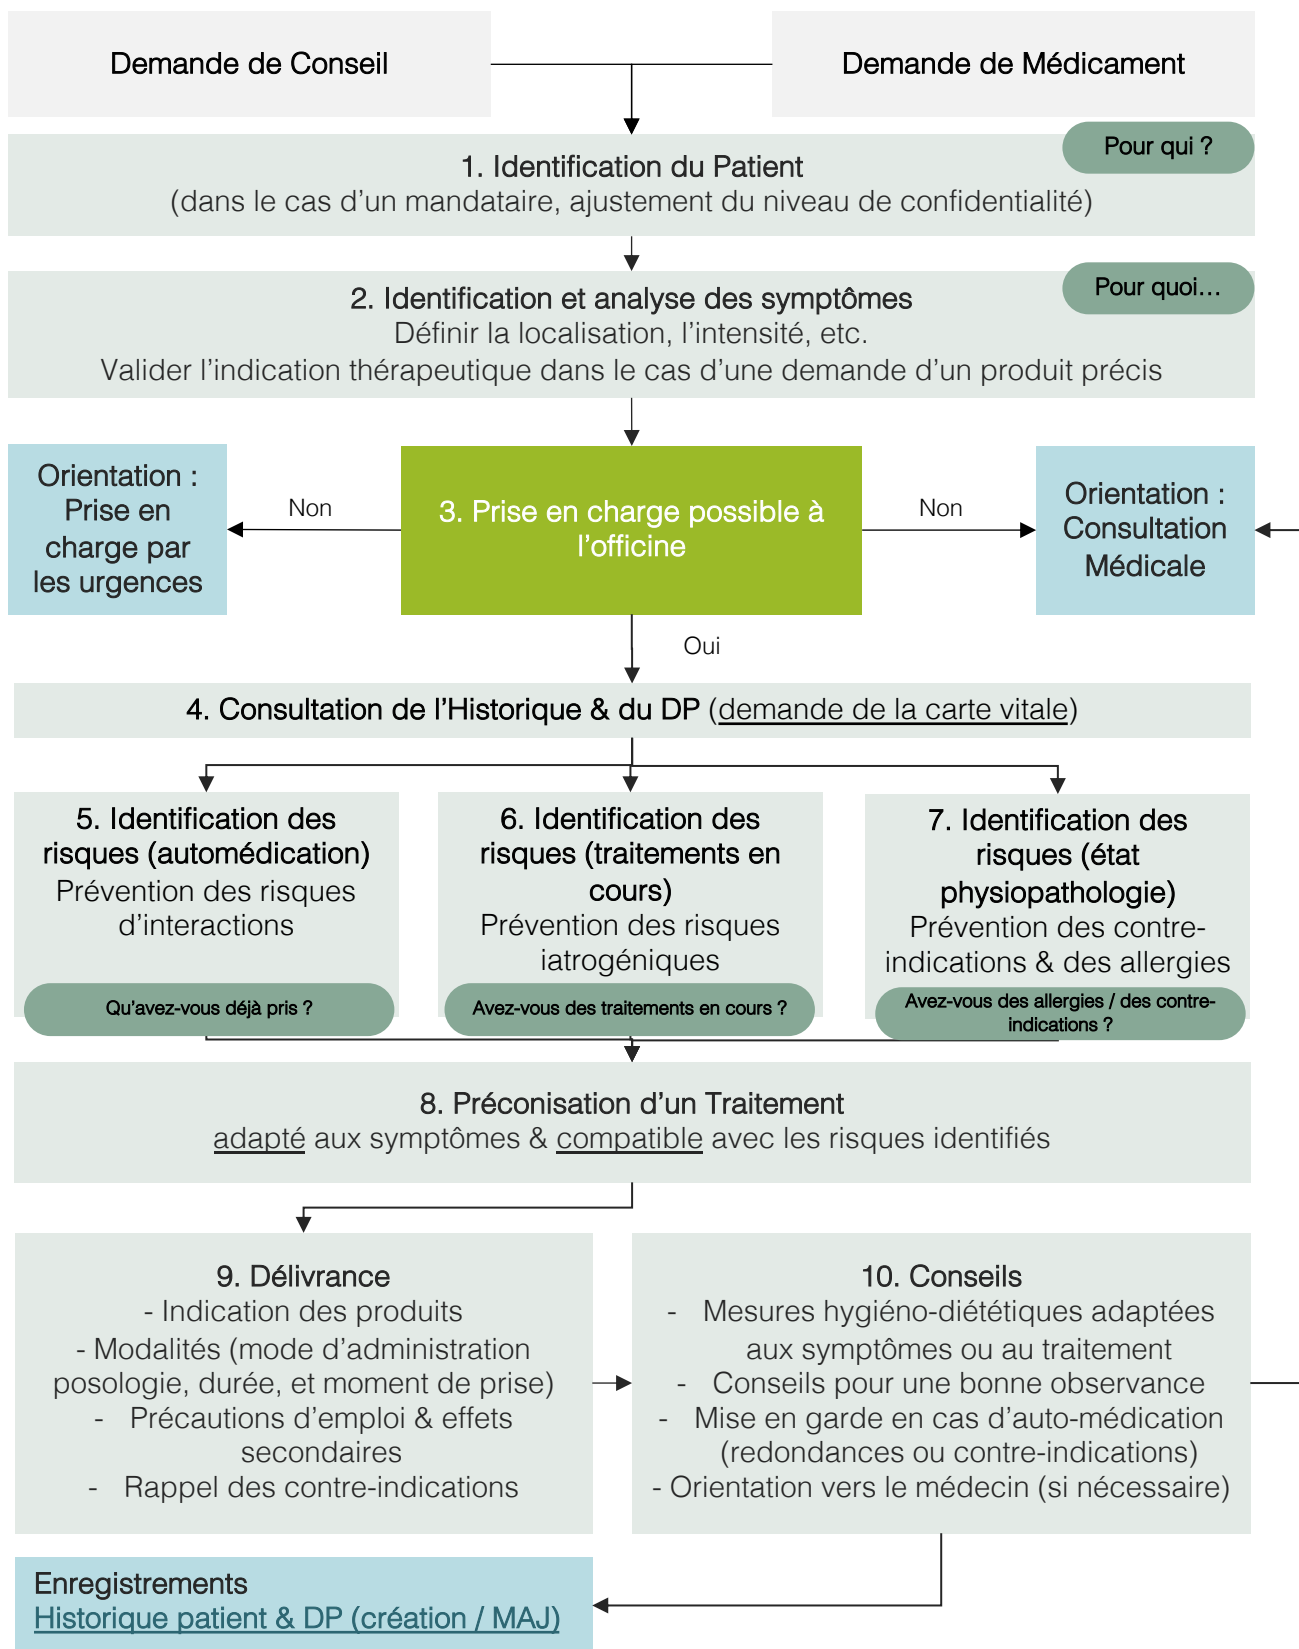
Demande de Conseil

Demande de Médicament

Pour qui ?

1. Identification du Patient
(dans le cas d'un mandataire, ajustement du niveau de confidentialité)

Pour quoi…

2. Identification et analyse des symptômes
Définir la localisation, l'intensité, etc.
Valider l'indication thérapeutique dans le cas d'une demande d'un produit précis

Orientation : Prise en charge par les urgences

Non

3. Prise en charge possible à l'officine

Non

Orientation : Consultation Médicale

Oui

4. Consultation de l'Historique & du DP (demande de la carte vitale)

5. Identification des risques (automédication)
Prévention des risques d'interactions

Qu'avez-vous déjà pris ?

6. Identification des risques (traitements en cours)
Prévention des risques iatrogéniques

Avez-vous des traitements en cours ?

7. Identification des risques (état physiopathologie)
Prévention des contre-indications & des allergies

Avez-vous des allergies / des contre-indications ?

8. Préconisation d'un Traitement
adapté aux symptômes & compatible avec les risques identifiés

9. Délivrance
- Indication des produits
- Modalités (mode d'administration posologie, durée, et moment de prise)
- Précautions d'emploi & effets secondaires
- Rappel des contre-indications

10. Conseils
- Mesures hygiéno-diététiques adaptées aux symptômes ou au traitement
- Conseils pour une bonne observance
- Mise en garde en cas d'auto-médication (redondances ou contre-indications)
- Orientation vers le médecin (si nécessaire)

Enregistrements
Historique patient & DP (création / MAJ)